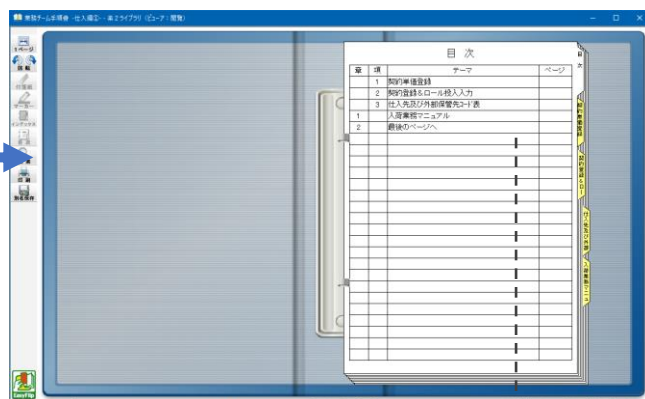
業務チーム手順書 -仕入編①- - 第2ライブラリ（ビューア：閲覧）

1ページ
閲 覧
付箋紙
マーカー
インデックス
表 示
印 刷
終了保存

目 次

| 章 | 項 | テーマ | ページ |
|---|---|---|---|
| | 1 | 契約単価登録 | |
| | 2 | 契約登録＆ロール校入入力 | |
| | 3 | 仕入先及び外部保管先コード表 | |
| 1 | | 入荷業務マニュアル | |
| 2 | | 最後のページへ | |

目次
契約単価登録
契約登録＆ロー
仕入先及び外部
入荷業務マニュ

EasyFlip